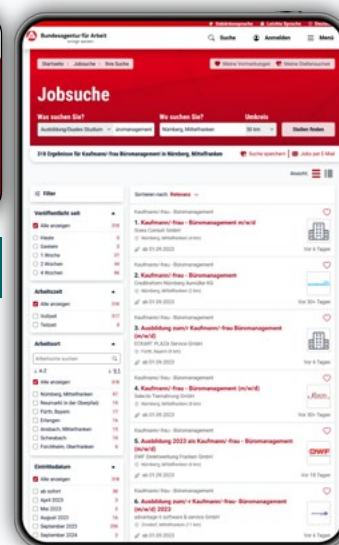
Bundesagentur für Arbeit

Suche
Anmelden
Menü

Startseite > Jobsuche > Ihre Suche

Meine Vormerkungen
Meine Stellensuchen

Jobsuche

Was suchen Sie?
Ausbildung/Duales Studium
Kaufmann/-frau - Büromanagement
Wo suchen Sie?
Nürnberg, Mittelfranken
Umkreis
50 km
Stellen finden

318 Ergebnisse für Kaufmann/-frau Büromanagement in Nürnberg, Mittelfranken

Suche speichern
Jobs per E-Mail

Ansicht

Filter

Veröffentlicht seit
Alle anzeigen
Heute
Gestern
1 Woche
2 Wochen
4 Wochen

Arbeitszeit
Alle anzeigen
Vollzeit
Teilzeit

Arbeitsort
Arbeitsorte suchen
A-Z
Alle anzeigen
Nürnberg, Mittelfranken
Neumarkt in der Oberpfalz
Fürth, Bayern
Erlangen
Ansbach, Mittelfranken
Schwabach
Forchheim, Oberfranken

Eintrittsdatum
Alle anzeigen
ab sofort
April 2023
Mai 2023
August 2023
September 2023
September 2024

Sortieren nach: Relevanz

Kaufmann/-frau - Büromanagement
1. Kaufmann/-frau - Büromanagement m/w/d
Sozis Consult GmbH
Nürnberg, Mittelfranken
ab 01.09.2023
Vor 6 Tagen

Kaufmann/-frau - Büromanagement
2. Kaufmann/-frau - Büromanagement
Creditreform Nürnberg Auerstädter KG
Nürnberg, Mittelfranken
ab 01.09.2023
Vor 30+ Tagen

Kaufmann/-frau - Büromanagement
3. Ausbildung zum/r Kaufmann/-frau Büromanagement (m/w/d)
ECKART PLAZA Service GmbH
Fürth, Bayern
ab 01.09.2023
Vor 6 Tagen

Kaufmann/-frau - Büromanagement
4. Kaufmann/-frau - Büromanagement
Selecto Teamaktung GmbH
Nürnberg, Mittelfranken
ab 01.09.2023
Vor 30+ Tagen

Kaufmann/-frau - Büromanagement
5. Ausbildung 2023 als Kaufmann/-frau Büromanagement (m/w/d)
DWF Zweirad Franken GmbH
ab 01.09.2023
Vor 18 Tagen

Kaufmann/-frau - Büromanagement
6. Ausbildung zum/r Kaufmann/-frau - Büromanagement (m/w/d)
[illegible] software & service GmbH
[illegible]
ab 01.09.2023
Vor 30+ Tagen